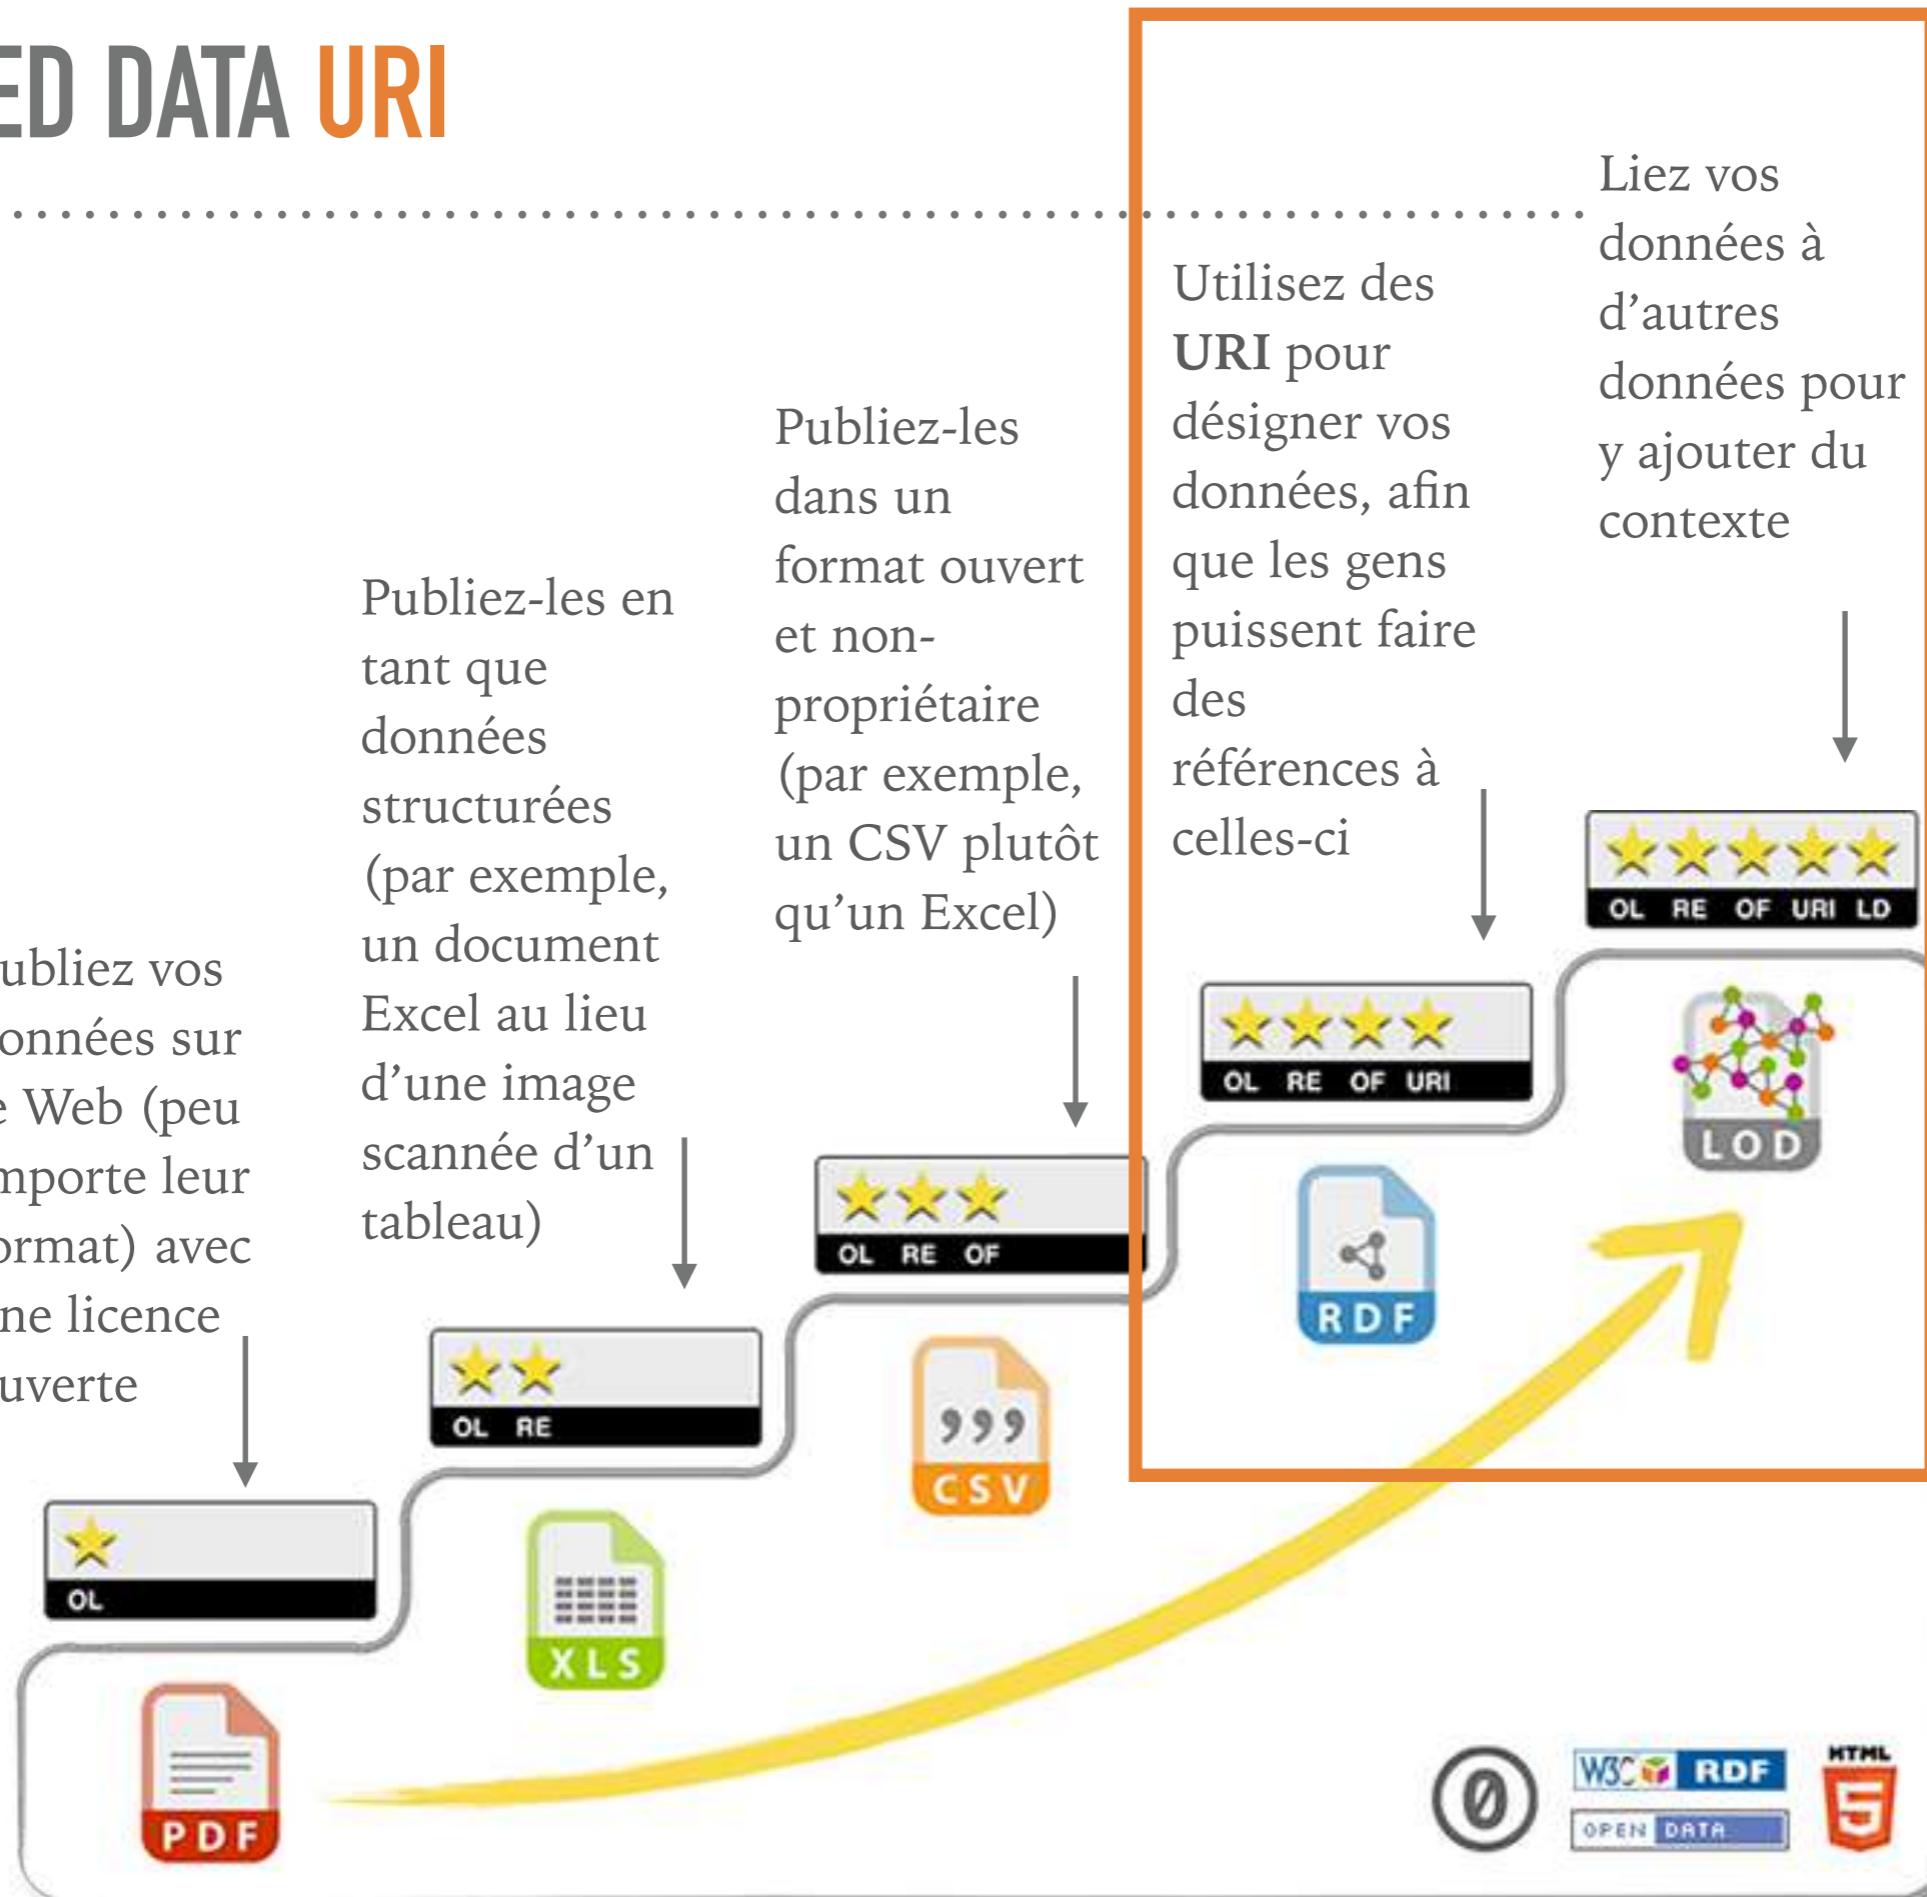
ED DATA URI

ubliez vos onnées sur e Web (peu mporte leur ormat) avec ne licence uverte

Publiez-les en tant que données structurées (par exemple, un document Excel au lieu d'une image scannée d'un tableau)

Publiez-les dans un format ouvert et non-propriétaire (par exemple, un CSV plutôt qu'un Excel)

Utilisez des **URI** pour désigner vos données, afin que les gens puissent faire des références à celles-ci

Liez vos données à d'autres données pour y ajouter du contexte

★
OL
PDF

★★
OL RE
XLS

★★★
OL RE OF
CSV

★★★★
OL RE OF URI
RDF

★★★★★
OL RE OF URI LD
LOD

W3C RDF
OPEN DATA
HTML 5